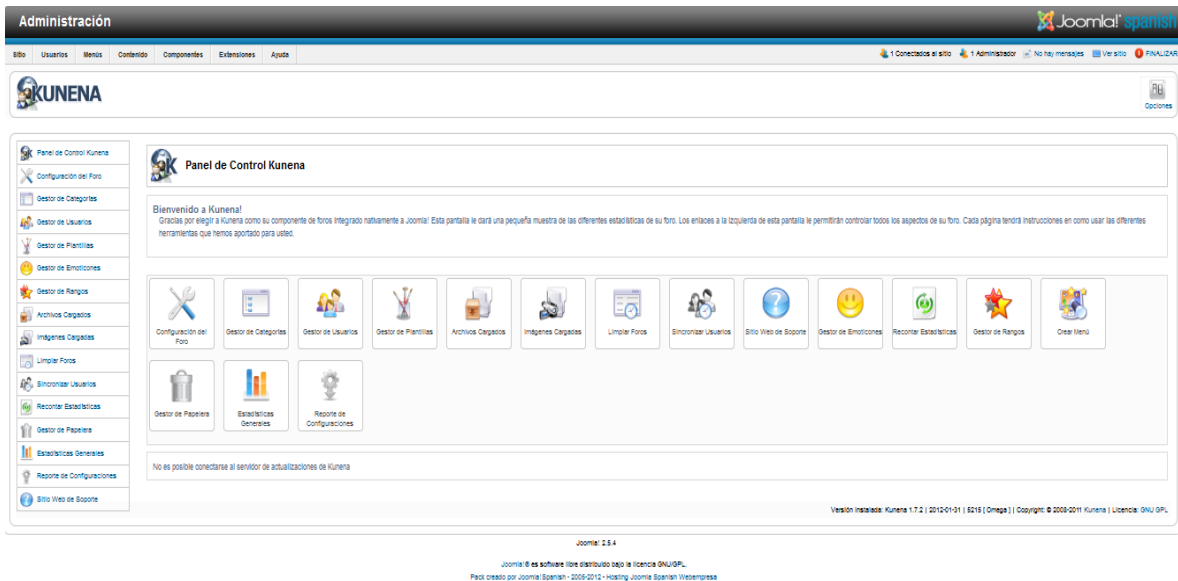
Administración

Joomla! spanish

Sitio Usuarios Menús Contenido Componentes Extensiones Ayuda

1 Conectados al sitio 1 Administrador No hay mensajes Ver sitio FINALIZAR

KUNENA

Opciones

Panel de Control Kunena
Configuración del Foro
Gestor de Categorías
Gestor de Usuarios
Gestor de Plantillas
Gestor de Emoticones
Gestor de Rangos
Archivos Cargados
Imágenes Cargadas
Limpiar Foros
Sincronizar Usuarios
Recontar Estadísticas
Gestor de Papelera
Estadísticas Generales
Reporte de Configuraciones
Sitio Web de Soporte

Panel de Control Kunena

Bienvenido a Kunena!
Gracias por elegir a Kunena como su componente de foros integrado nativamente a Joomla! Esta pantalla le dará una pequeña muestra de las diferentes estadísticas de su foro. Los enlaces a la izquierda de esta pantalla le permitirán controlar todos los aspectos de su foro. Cada página tendrá instrucciones en como usar las diferentes herramientas que hemos aportado para usted.

Configuración del Foro
Gestor de Categorías
Gestor de Usuarios
Gestor de Plantillas
Archivos Cargados
Imágenes Cargadas
Limpiar Foros
Sincronizar Usuarios
Sitio Web de Soporte
Gestor de Emoticones
Recontar Estadísticas
Gestor de Rangos
Crear Menú
Gestor de Papelera
Estadísticas Generales
Reporte de Configuraciones

No es posible conectarse al servidor de actualizaciones de Kunena

Versión instalada: Kunena 1.7.2 | 2012-01-31 | 5215 [ Omega ] | Copyright: © 2008-2011 Kunena | Licencia: GNU GPL

Joomla! 2.5.4

Joomla!® es software libre distribuido bajo la licencia GNU/GPL.
Pack creado por Joomla!Spanish - 2005-2012 - Hosting Joomla Spanish Webempresa